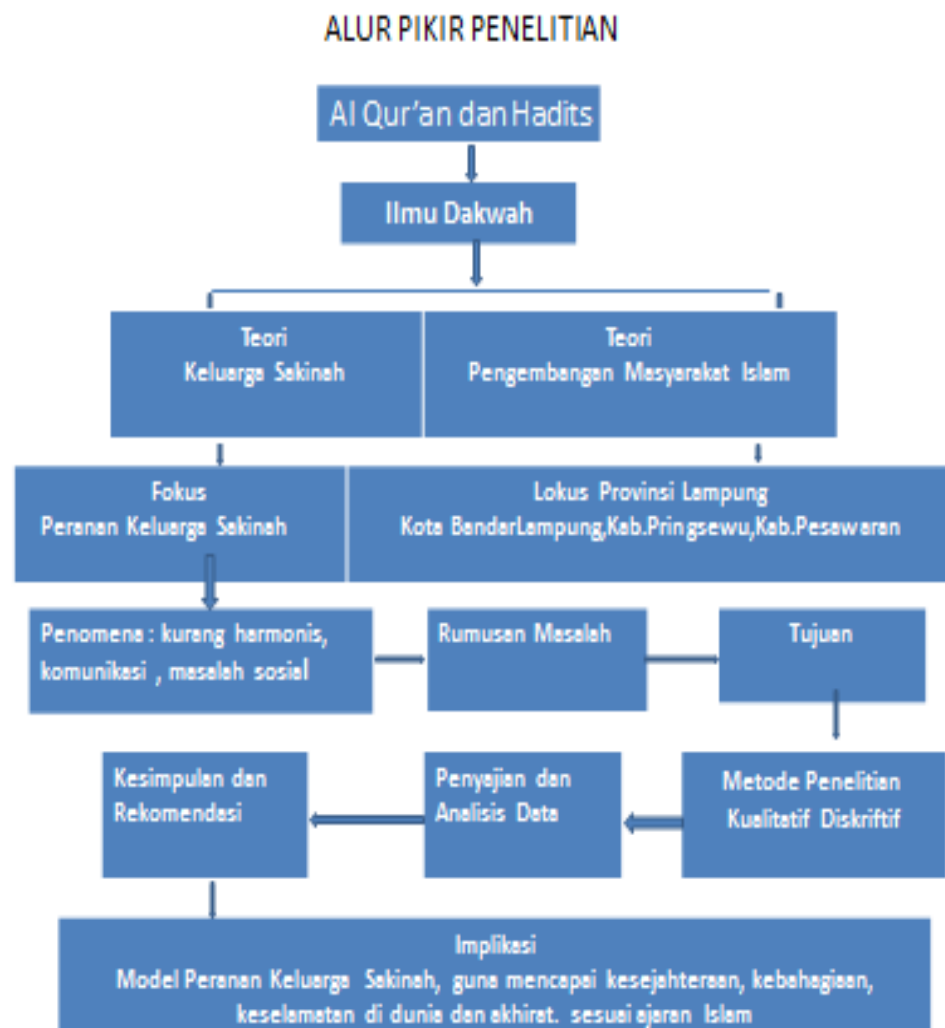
ALUR PIKIR PENELITIAN

Al Qur'an dan Hadits

Ilmu Dakwah

Teori
Keluarga Sakinah

Teori
Pengembangan Masyarakat Islam

Fokus
Peranan Keluarga Sakinah

Lokus Provinsi Lampung
Kota BandarLampung,Kab.Pringsewu,Kab.Pesawaran

Penomena : kurang harmonis, komunikasi , masalah sosial

Rumusan Masalah

Tujuan

Kesimpulan dan Rekomendasi

Penyajian dan Analisis Data

Metode Penelitian
Kualitatif Diskriftif

Implikasi
Model Peranan Keluarga Sakinah, guna mencapai kesejahteraan, kebahagiaan, keselamatan di dunia dan akhirat. sesuai ajaran Islam